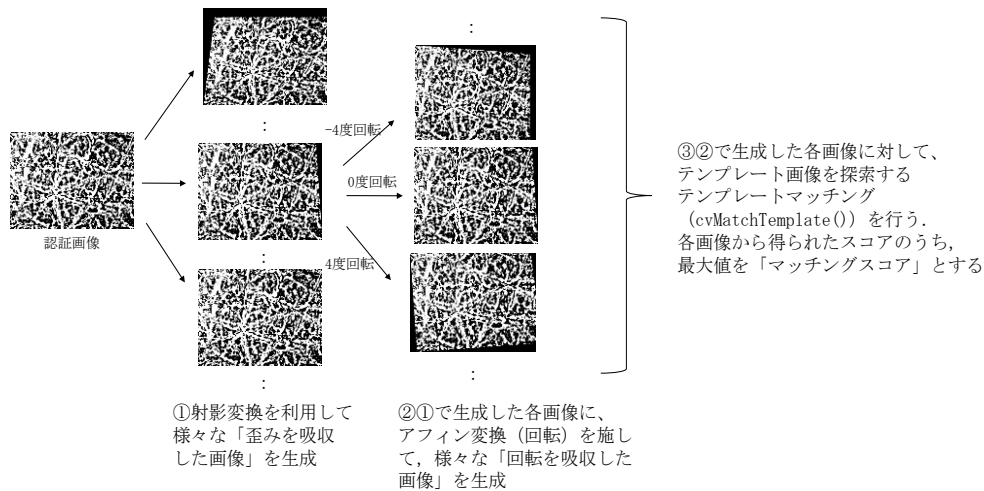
認証画像

:

:

:

-4度回転

0度回転

4度回転

:

:

①射影変換を利用して様々な「歪みを吸収した画像」を生成

②①で生成した各画像に、アフィン変換（回転）を施して，様々な「回転を吸収した画像」を生成

③②で生成した各画像に対して、テンプレート画像を探索するテンプレートマッチング（cvMatchTemplate()）を行う．各画像から得られたスコアのうち，最大値を「マッチングスコア」とする